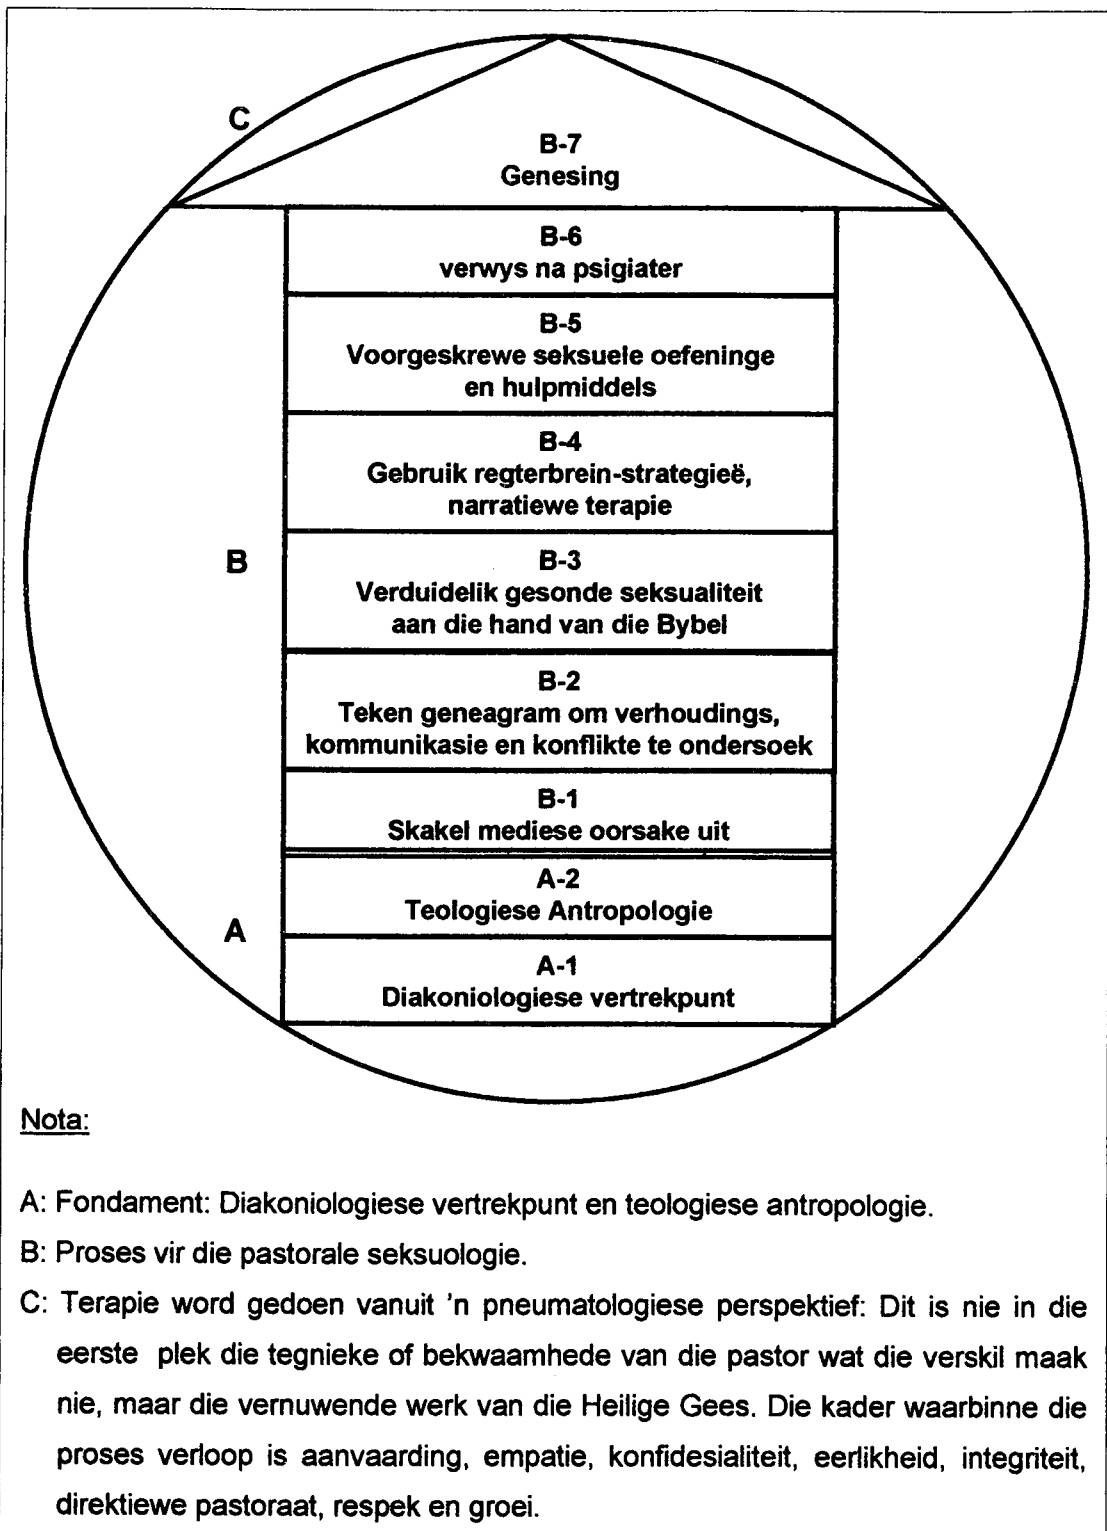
C

B-7
Genesing

B-6
verwys na psigiater

B-5
Voorgeskrewe seksuele oefeninge en hulpmiddels

B-4
Gebruik regterbrein-strategieë, narratiewe terapie

B

B-3
Verduidelik gesonde seksualiteit aan die hand van die Bybel

B-2
Teken geneagram om verhoudings, kommunikasie en konflikte te ondersoek

B-1
Skakel mediese oorsake uit

A-2
Teologiese Antropologie

A

A-1
Diakoniologiese vertrekpunt

Nota:

A: Fondament: Diakoniologiese vertrekpunt en teologiese antropologie.

B: Proses vir die pastorale seksuologie.

C: Terapie word gedoen vanuit 'n pneumatologiese perspektief: Dit is nie in die eerste plek die tegnieke of bekwaamhede van die pastor wat die verskil maak nie, maar die vernuwende werk van die Heilige Gees. Die kader waarbinne die proses verloop is aanvaarding, empatie, konfidesialiteit, eerlikheid, integriteit, direktiewe pastoraat, respek en groei.